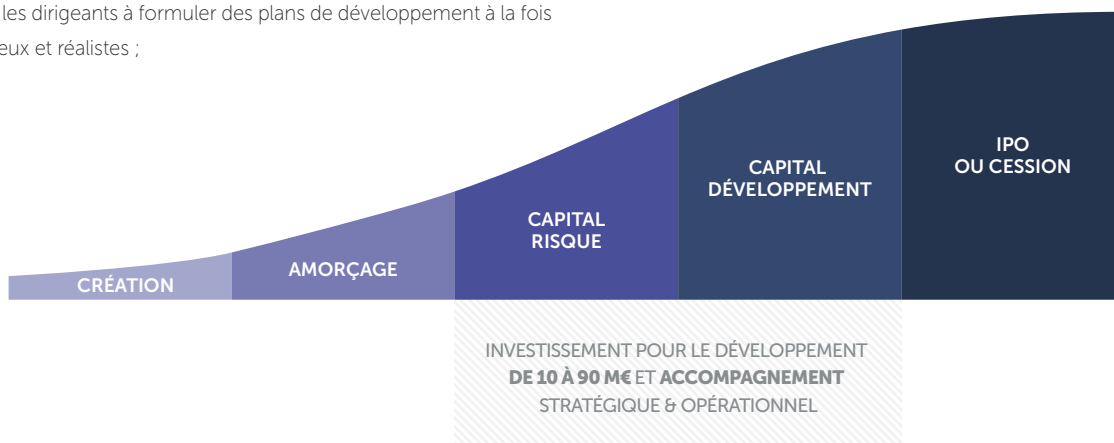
les dirigeants à formuler des plans de développement à la fois
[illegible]eux et réalistes ;

CRÉATION

AMORÇAGE

CAPITAL RISQUE

CAPITAL DÉVELOPPEMENT

IPO OU CESSION

INVESTISSEMENT POUR LE DÉVELOPPEMENT
DE 10 À 90 M€ ET ACCOMPAGNEMENT
STRATÉGIQUE & OPÉRATIONNEL